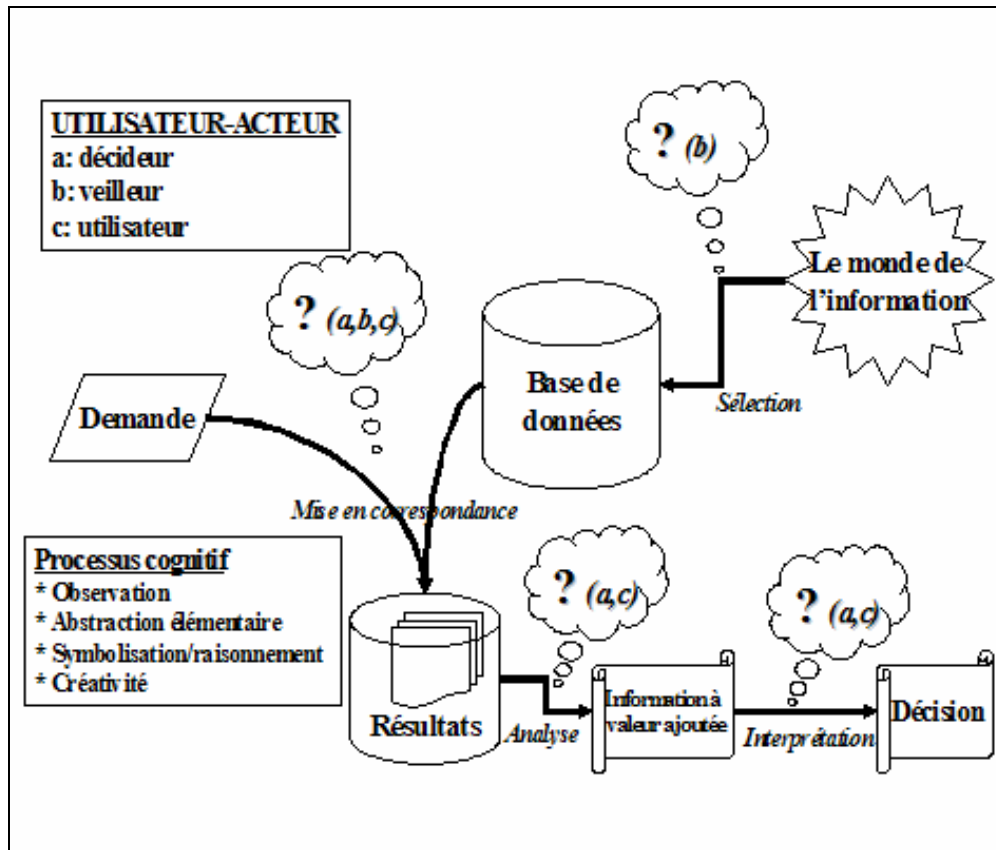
UTILISATEUR-ACTEUR
a: décideur
b: veilleur
c: utilisateur

? (b)

Le monde de l'information

? (a,b,c)

Base de données

Sélection

Demande

Mise en correspondance

Processus cognitif
* Observation
* Abstraction élémentaire
* Symbolisation/raisonnement
* Créativité

? (a,c)

? (a,c)

Résultats

Analyse

Information à valeur ajoutée

Interprétation

Décision